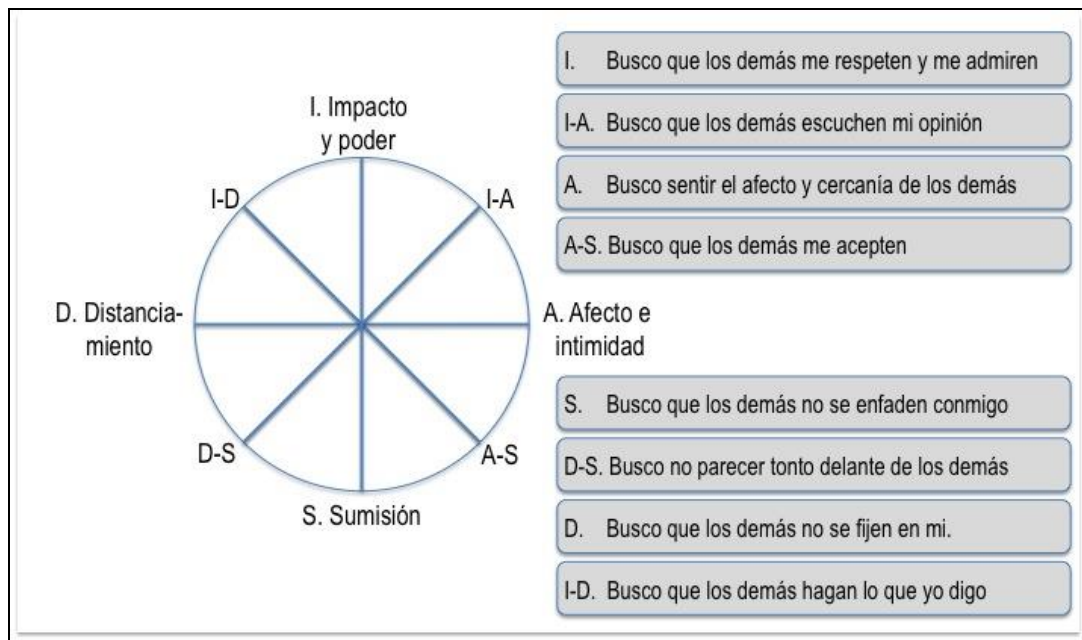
I. Impacto y poder

I-D

I-A

D. Distanciamiento

A. Afecto e intimidad

D-S

A-S

S. Sumisión

I. Busco que los demás me respeten y me admiren

I-A. Busco que los demás escuchen mi opinión

A. Busco sentir el afecto y cercanía de los demás

A-S. Busco que los demás me acepten

S. Busco que los demás no se enfaden conmigo

D-S. Busco no parecer tonto delante de los demás

D. Busco que los demás no se fijen en mi.

I-D. Busco que los demás hagan lo que yo digo